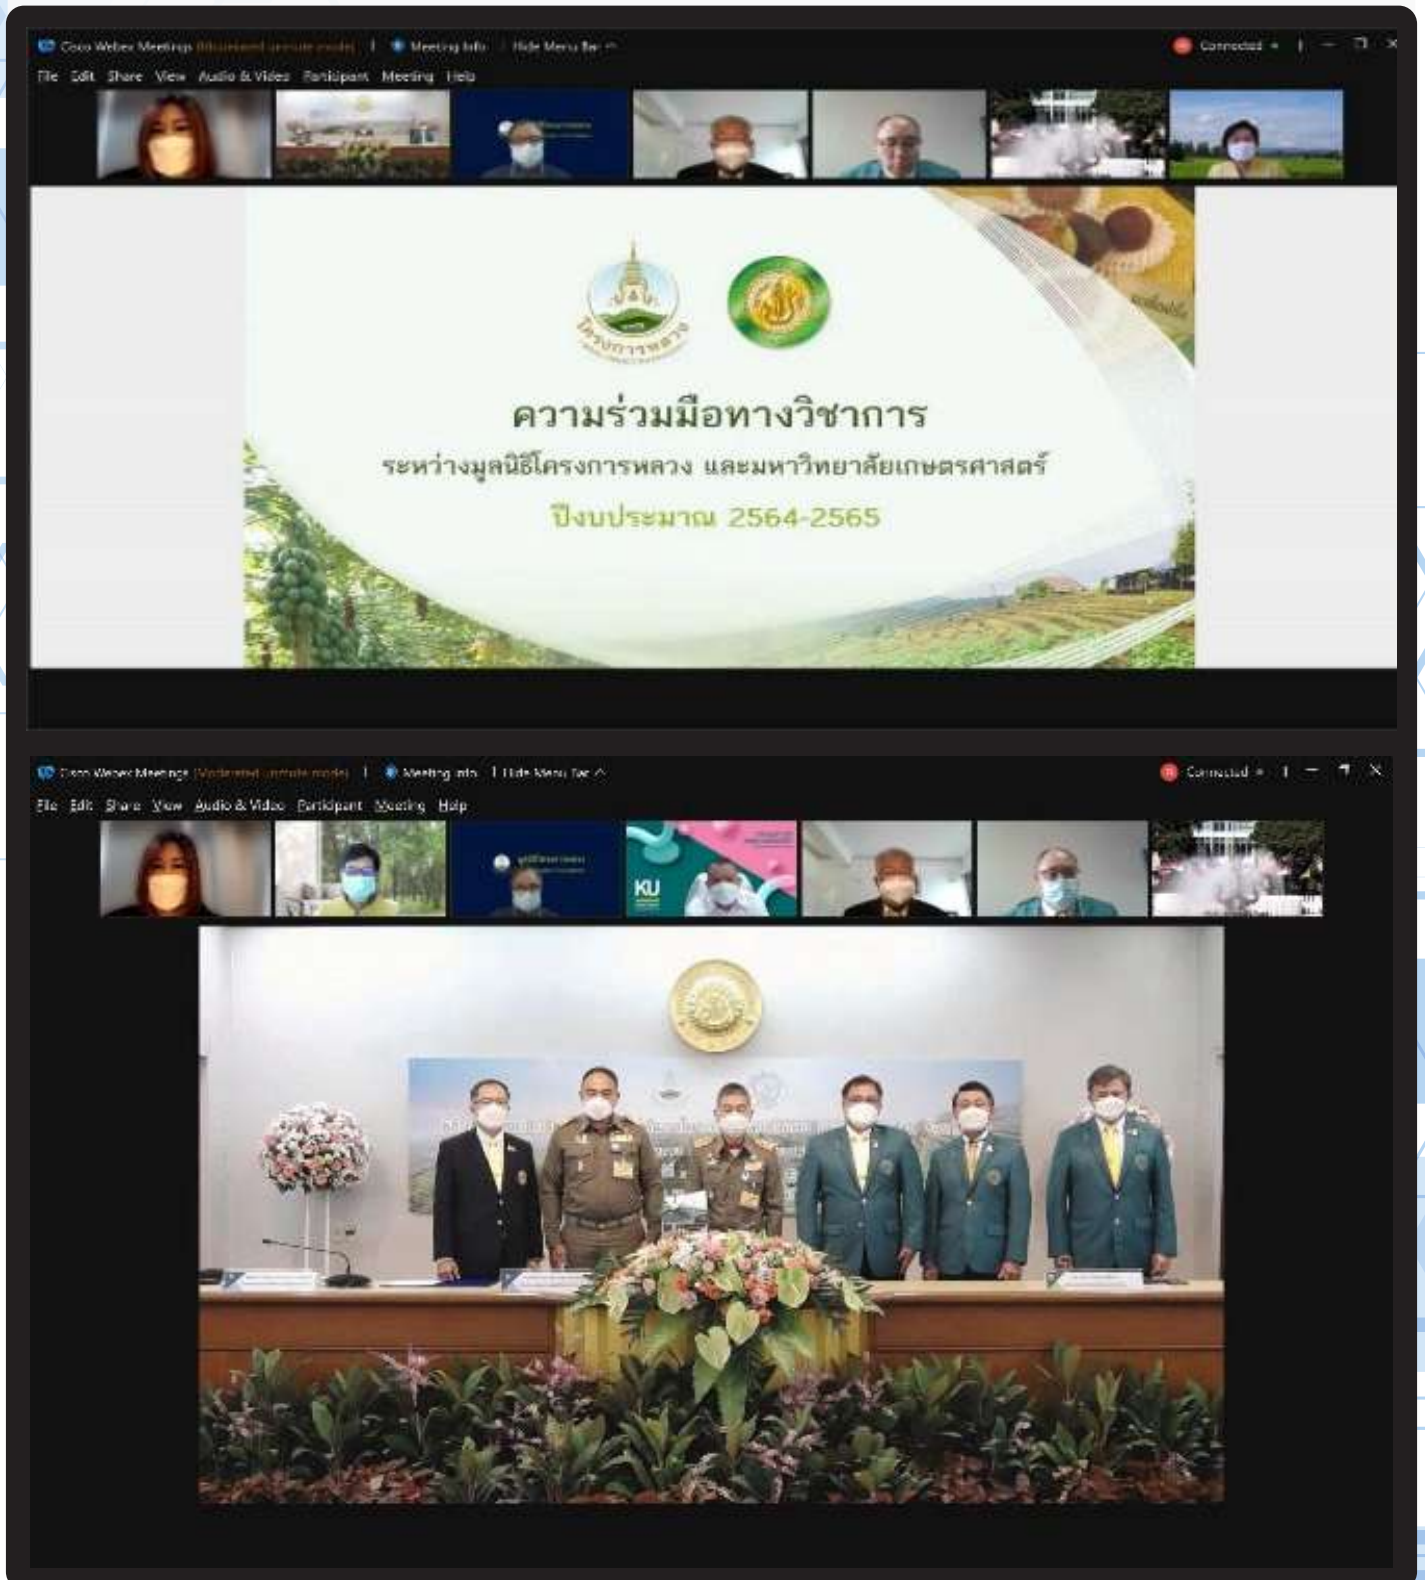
Cisco Webex Meetings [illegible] | Meeting Info | Hide Menu Bar

Connected

File Edit Share View Audio & Video Participant Meeting Help

โครงการหลวง

ความร่วมมือทางวิชาการ

ระหว่างมูลนิธิโครงการหลวง และมหาวิทยาลัยเกษตรศาสตร์

ปีงบประมาณ 2564-2565

Cisco Webex Meetings (Moderated unmute mode) | Meeting Info | Hide Menu Bar

Connected

File Edit Share View Audio & Video Participant Meeting Help

KU